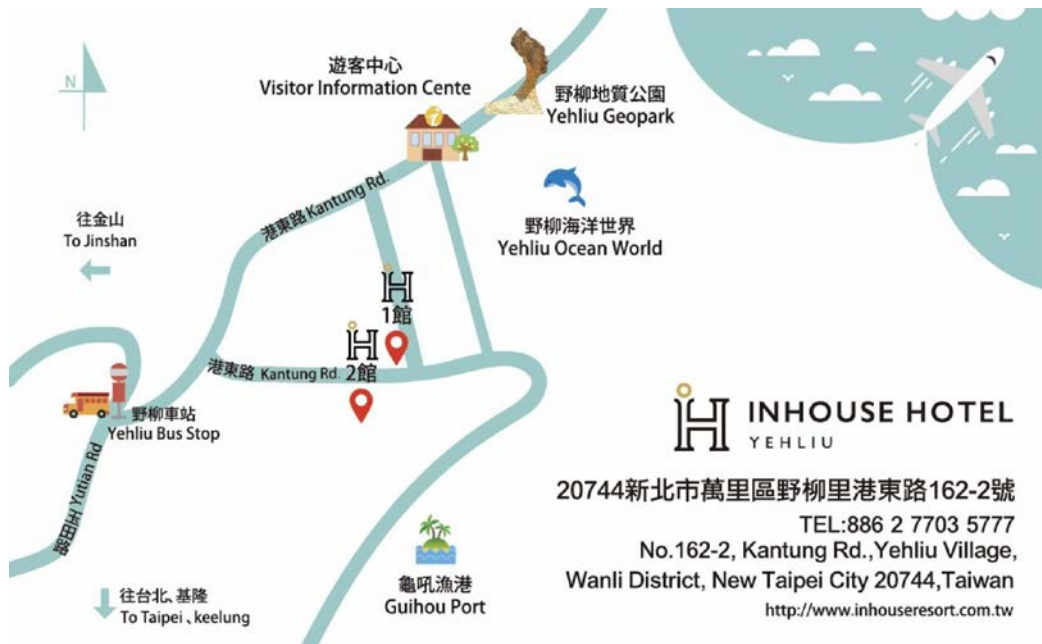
N

遊客中心
Visitor Information Cente

野柳地質公園
Yehliu Geopark

往金山
To Jinshan

港東路 Kantung Rd.

野柳海洋世界
Yehliu Ocean World

H
1館

H
2館

港東路 Kantung Rd.

野柳車站
Yehliu Bus Stop

瑪田路 Yutian Rd

INHOUSE HOTEL
YEHLIU

20744新北市萬里區野柳里港東路162-2號
TEL:886 2 7703 5777
No.162-2, Kantung Rd.,Yehliu Village,
Wanli District, New Taipei City 20744,Taiwan
http://www.inhouseresort.com.tw

龜吼漁港
Guihou Port

往台北、基隆
To Taipei 、keelung